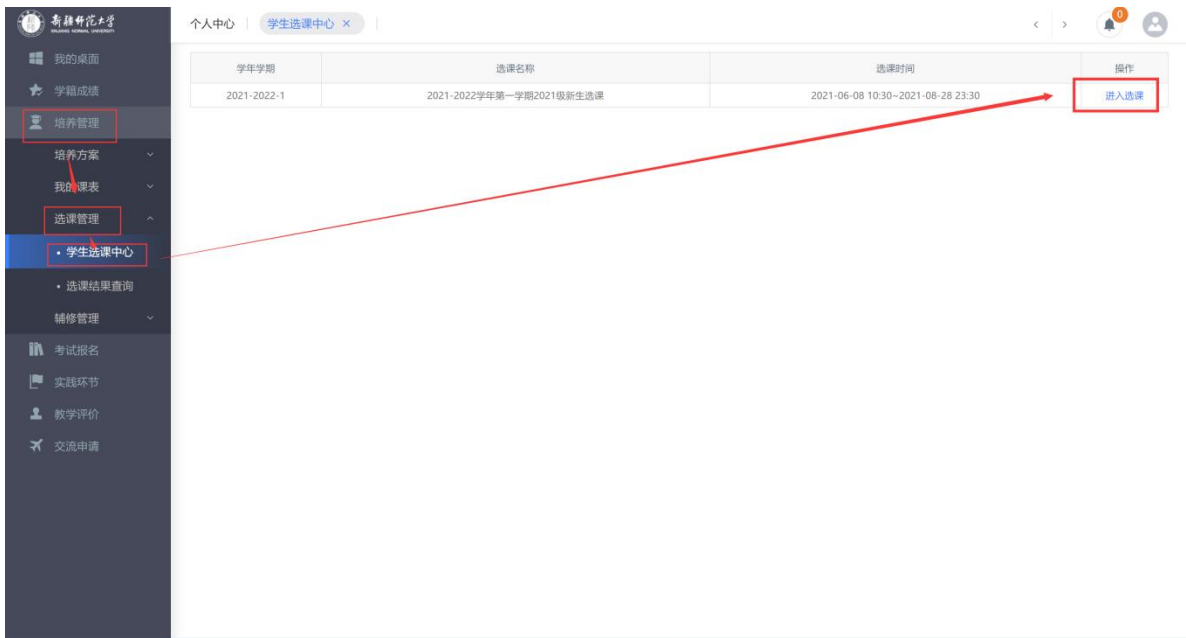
新疆师范大学
XINJIANG NORMAL UNIVERSITY

我的桌面
学籍成绩
培养管理
培养方案
我的课表
选课管理
• 学生选课中心
• 选课结果查询
辅修管理
考试报名
实践环节
教学评价
交流申请

个人中心 | 学生选课中心 ×

0

| 学年学期 | 选课名称 | 选课时间 | 操作 |
|---|---|---|---|
| 2021-2022-1 | 2021-2022学年第一学期2021级新生选课 | 2021-06-08 10:30~2021-08-28 23:30 | 进入选课 |